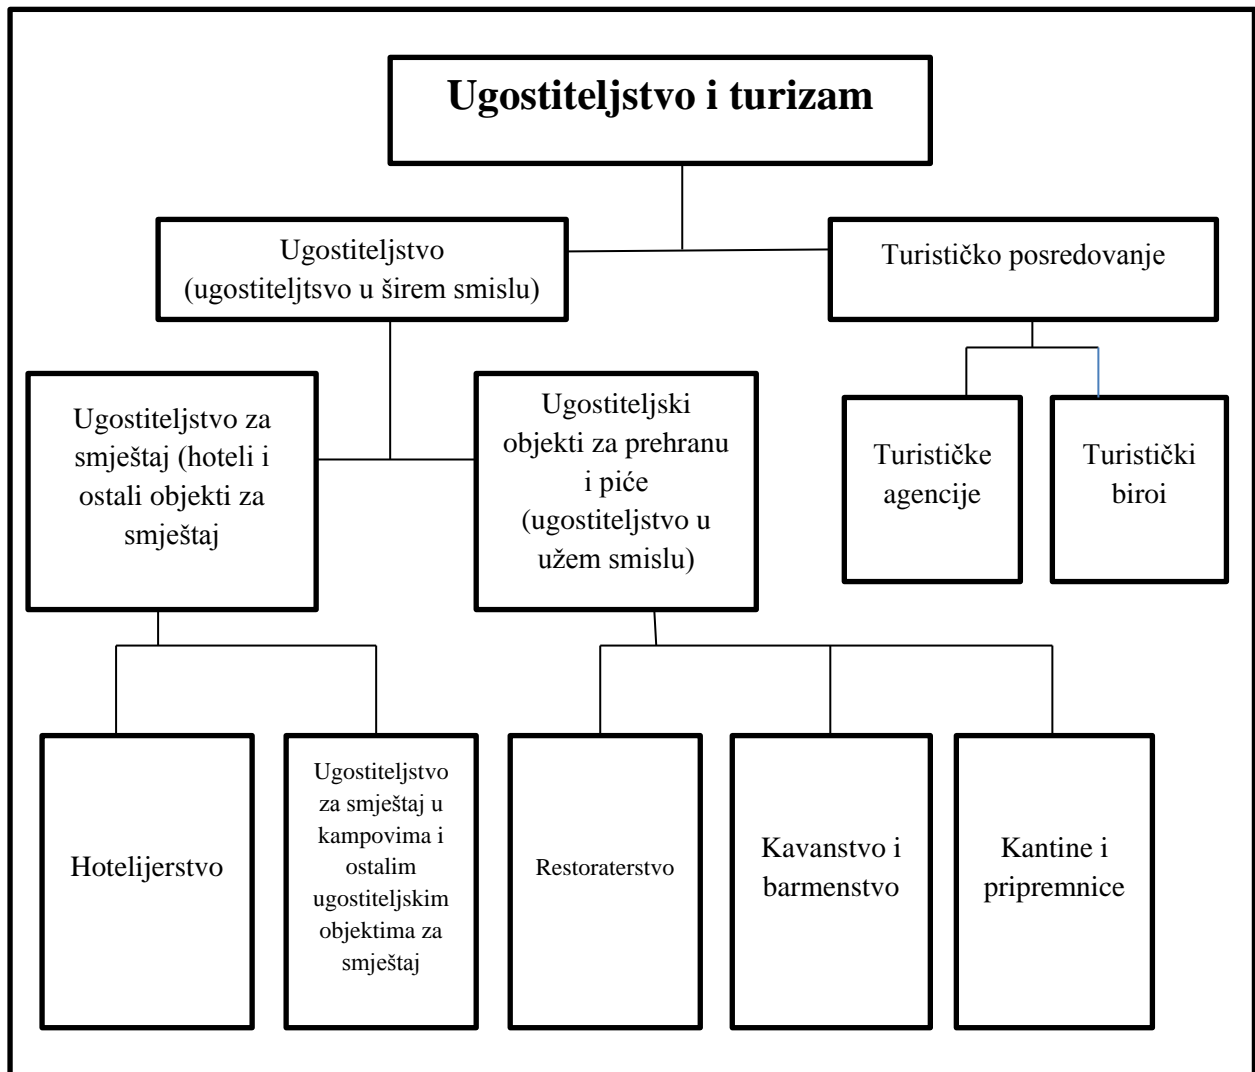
Ugostiteljstvo i turizam

Ugostiteljstvo (ugostiteljtsvo u širem smislu)

Turističko posredovanje

Ugostiteljstvo za smještaj (hoteli i ostali objekti za smještaj

Ugostiteljski objekti za prehranu i piće (ugostiteljstvo u užem smislu)

Turističke agencije

Turistički biroi

Hotelijerstvo

Ugostiteljstvo za smještaj u kampovima i ostalim ugostiteljskim objektima za smještaj

Restoraterstvo

Kavanstvo i barmenstvo

Kantine i pripremnice